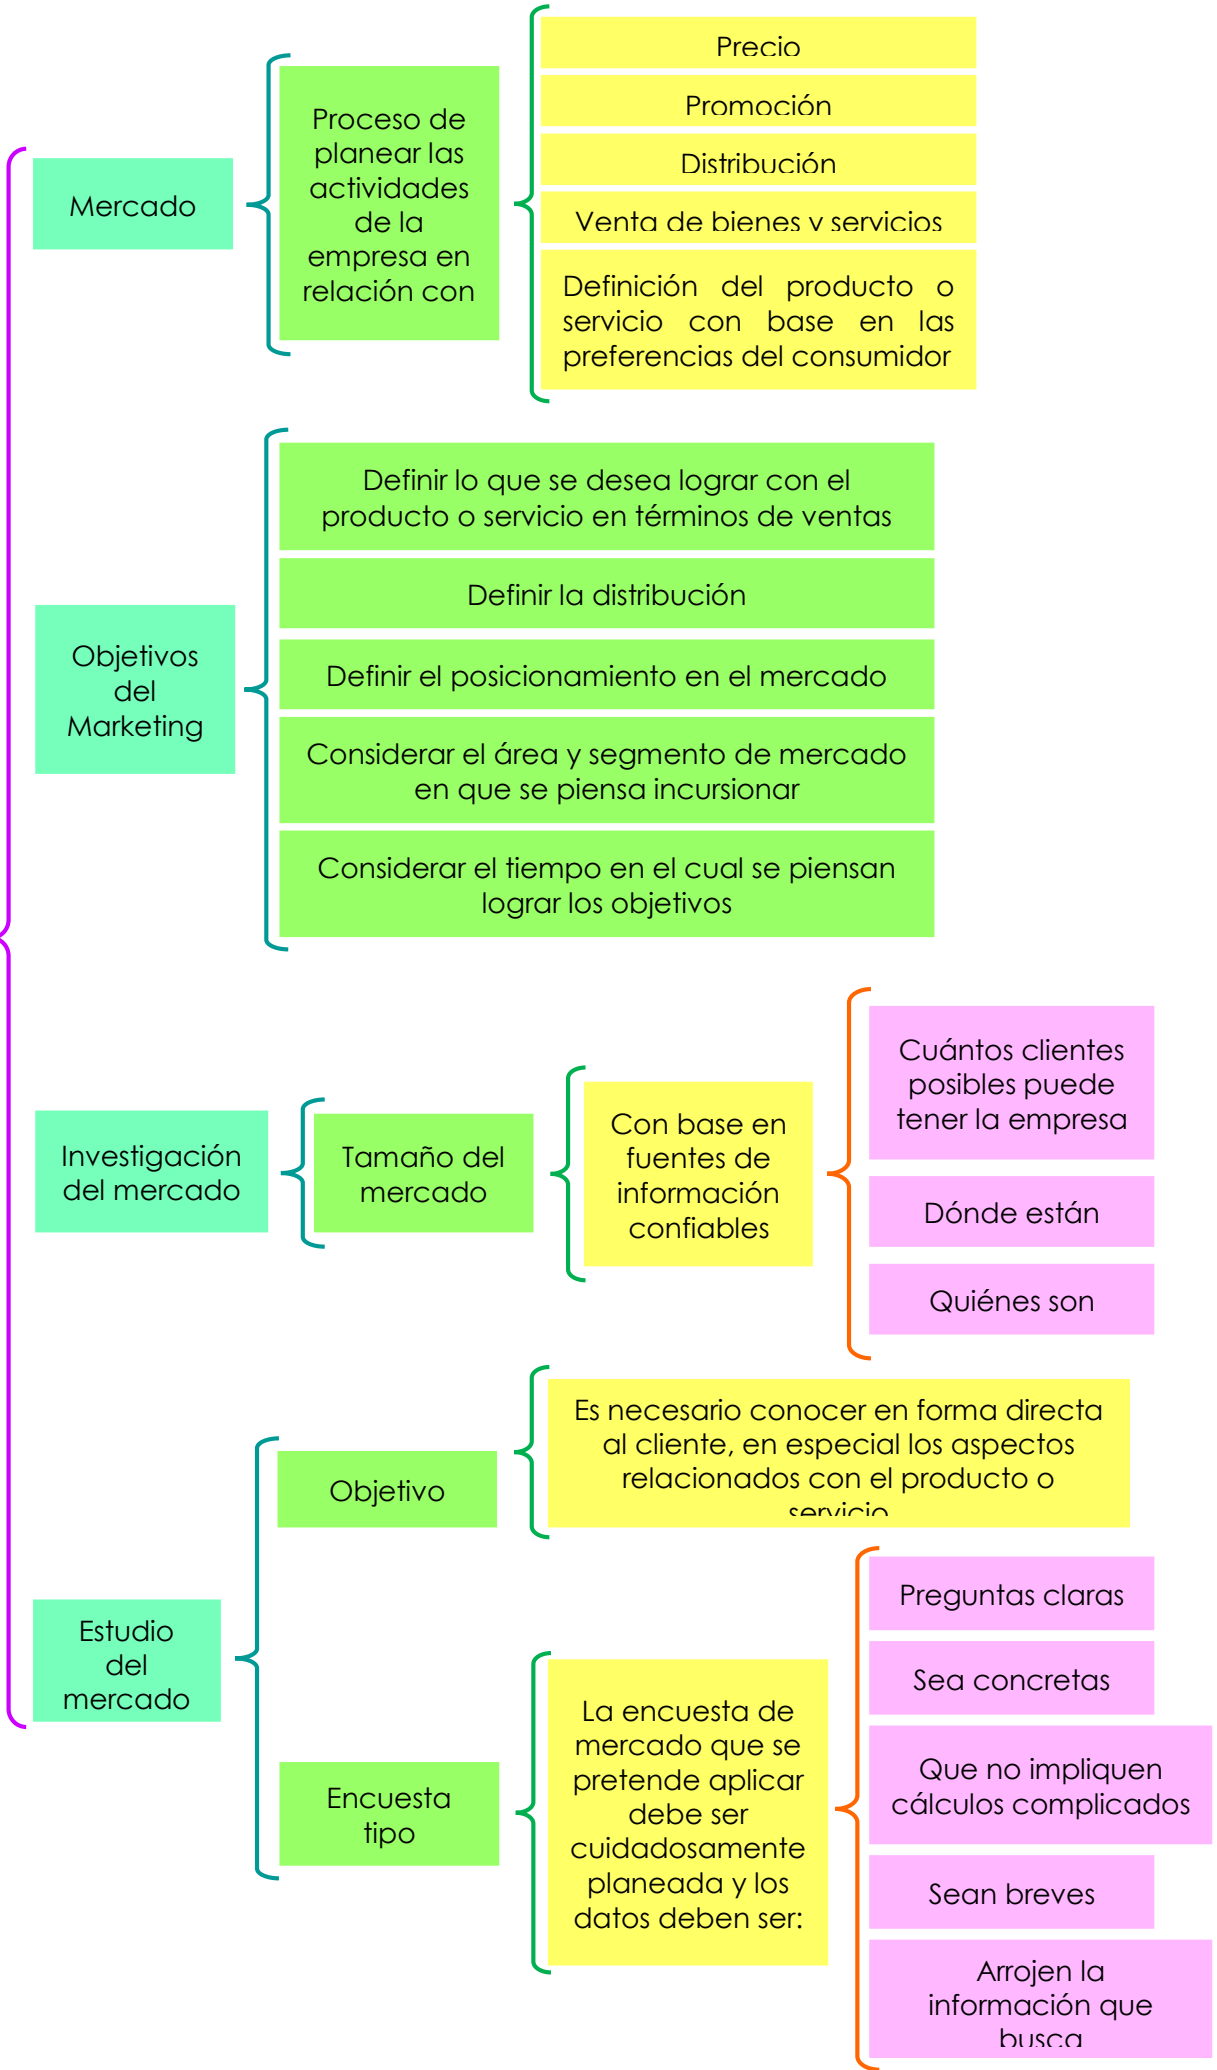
Mercado

Proceso de planear las actividades de la empresa en relación con

Precio

Promoción

Distribución

Venta de bienes y servicios

Definición del producto o servicio con base en las preferencias del consumidor

Objetivos del Marketing

Definir lo que se desea lograr con el producto o servicio en términos de ventas

Definir la distribución

Definir el posicionamiento en el mercado

Considerar el área y segmento de mercado en que se piensa incursionar

Considerar el tiempo en el cual se piensan lograr los objetivos

Investigación del mercado

Tamaño del mercado

Con base en fuentes de información confiables

Cuántos clientes posibles puede tener la empresa

Dónde están

Quiénes son

Estudio del mercado

Objetivo

Es necesario conocer en forma directa al cliente, en especial los aspectos relacionados con el producto o servicio

Encuesta tipo

La encuesta de mercado que se pretende aplicar debe ser cuidadosamente planeada y los datos deben ser:

Preguntas claras

Sea concretas

Que no impliquen cálculos complicados

Sean breves

Arrojen la información que busca